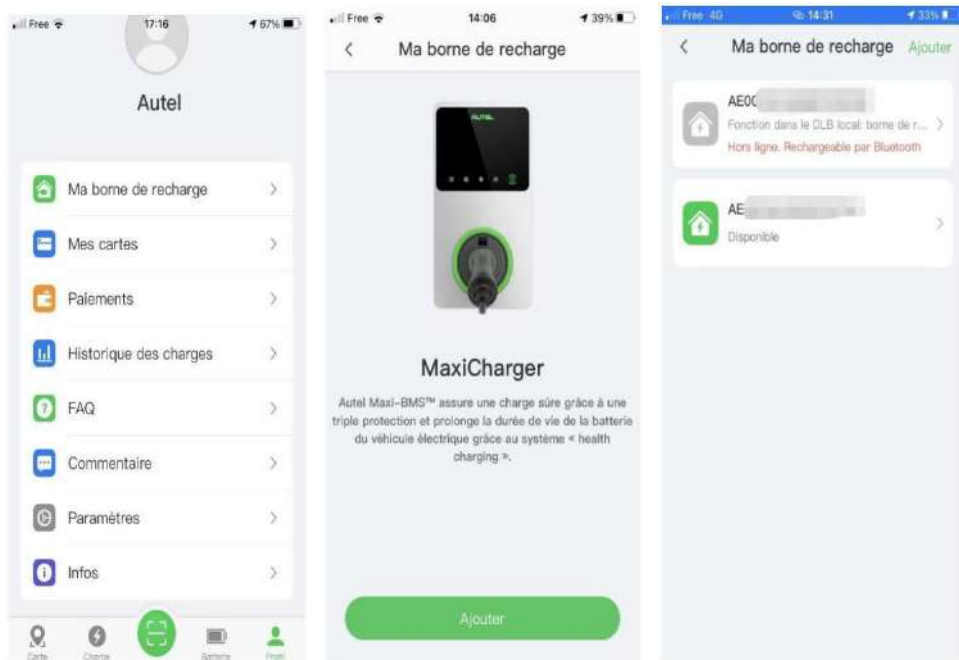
Free 17:16 67%

Autel

Ma borne de recharge >

Mes cartes >

Paiements >

Historique des charges >

FAQ >

Commentaire >

Paramètres >

Infos >

Carte Charge Batterie Profil

Free 14:06 39%

< Ma borne de recharge

AUTEL

MaxiCharger

Autel Maxi-BMS™ assure une charge sûre grâce à une triple protection et prolonge la durée de vie de la batterie du véhicule électrique grâce au système « health charging ».

Ajouter

Free 4G 14:31 33%

< Ma borne de recharge Ajouter

AE0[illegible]
Fonction dans le DLB local: borne de r... >
Hors ligne. Rechargeable par Bluetooth

AE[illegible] >
Disponible